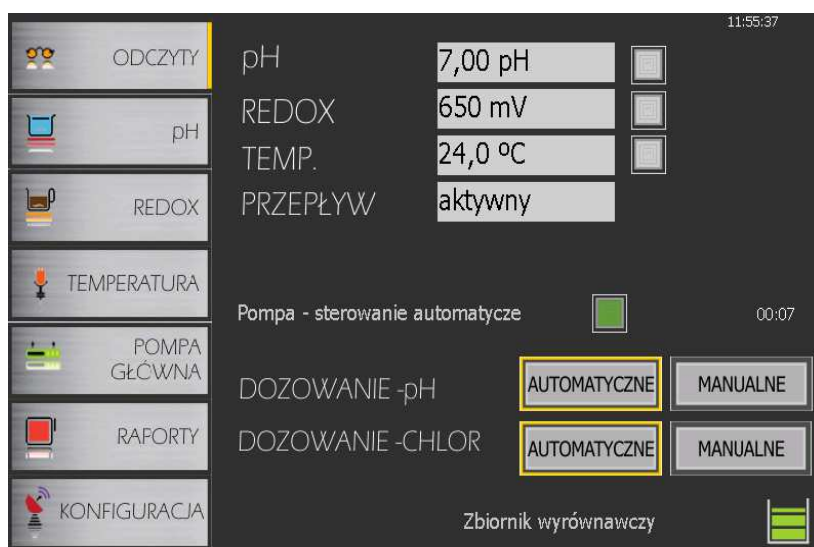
11:55:37

ODCZYTY
pH
REDOX
TEMPERATURA
POMPA GŁÓWNA
RAPORTY
KONFIGURACJA

pH 7,00 pH
REDOX 650 mV
TEMP. 24,0 ºC
PRZEPŁYW aktywny

Pompa - sterowanie automatycze 00:07

DOZOWANIE -pH AUTOMATYCZNE MANUALNE
DOZOWANIE -CHLOR AUTOMATYCZNE MANUALNE

Zbiornik wyrównawczy